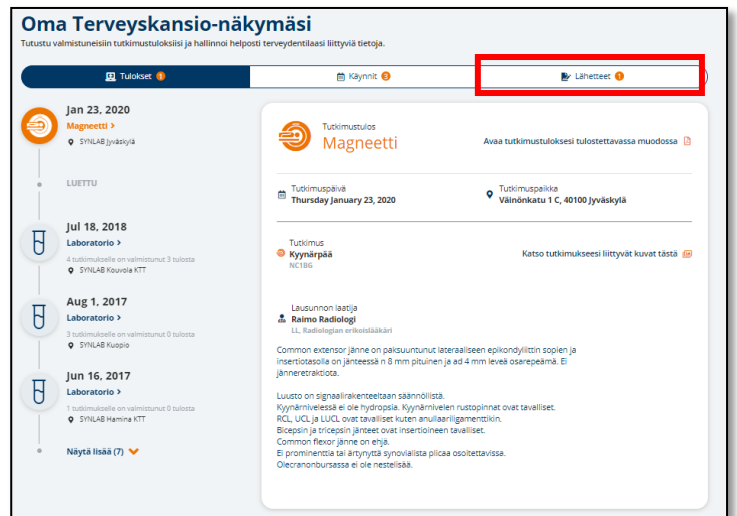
Oma Terveyskansio-näkymäsi

Tutustu valmistuneisiin tutkimustuloksiisi ja hallinnoi helposti terveydentilaasi liittyviä tietoja.

Tulokset 1 | Käynnit 3 | Lähetteet 1

Jan 23, 2020
Magneetti >
SYNLAB Jyväskylä

LUETTU

Jul 18, 2018
Laboratorio >
4 tutkimukselle on valmistunut 3 tulosta
SYNLAB Kouvola KTT

Aug 1, 2017
Laboratorio >
3 tutkimukselle on valmistunut 0 tulosta
SYNLAB Kuopio

Jun 16, 2017
Laboratorio >
1 tutkimukselle on valmistunut 0 tulosta
SYNLAB Hamina KTT

Näytä lisää (7)

Tutkimustulos
Magneetti
Avaa tutkimustuloksesi tulostettavassa muodossa

Tutkimuspäivä
Thursday January 23, 2020

Tutkimuspaikka
Väinönkatu 1 C, 40100 Jyväskylä

Tutkimus
Kyynärpää
NC1BG

Katso tutkimukseesi liittyvät kuvat tästä

Lausunnon laatija
Raimo Radiologi
LL, Radiologian erikoislääkäri

Common extensor jänne on paksuuntunut lateraaliseen epikondyliittin sopien ja insertiotasolla on jänteessä n 8 mm pituinen ja ad 4 mm levea osarepeämä. Ei jänneretraktiota.

Luusto on signaalirakenteeltaan säännöllistä.
Kyynärnivelessä ei ole hydropsia. Kyynärnivelen rustopinnat ovat tavalliset.
RCL, UCL ja LUCL ovat tavalliset kuten anulaariligamenttikin.
Bicepsin ja tricepsin jänteet ovat insertioineen tavalliset.
Common flexor jänne on ehjä.
Ei prominenttia tai ärtynyttä synovialista plicaa osoitettavissa.
Olecranonbursassa ei ole nestettä.